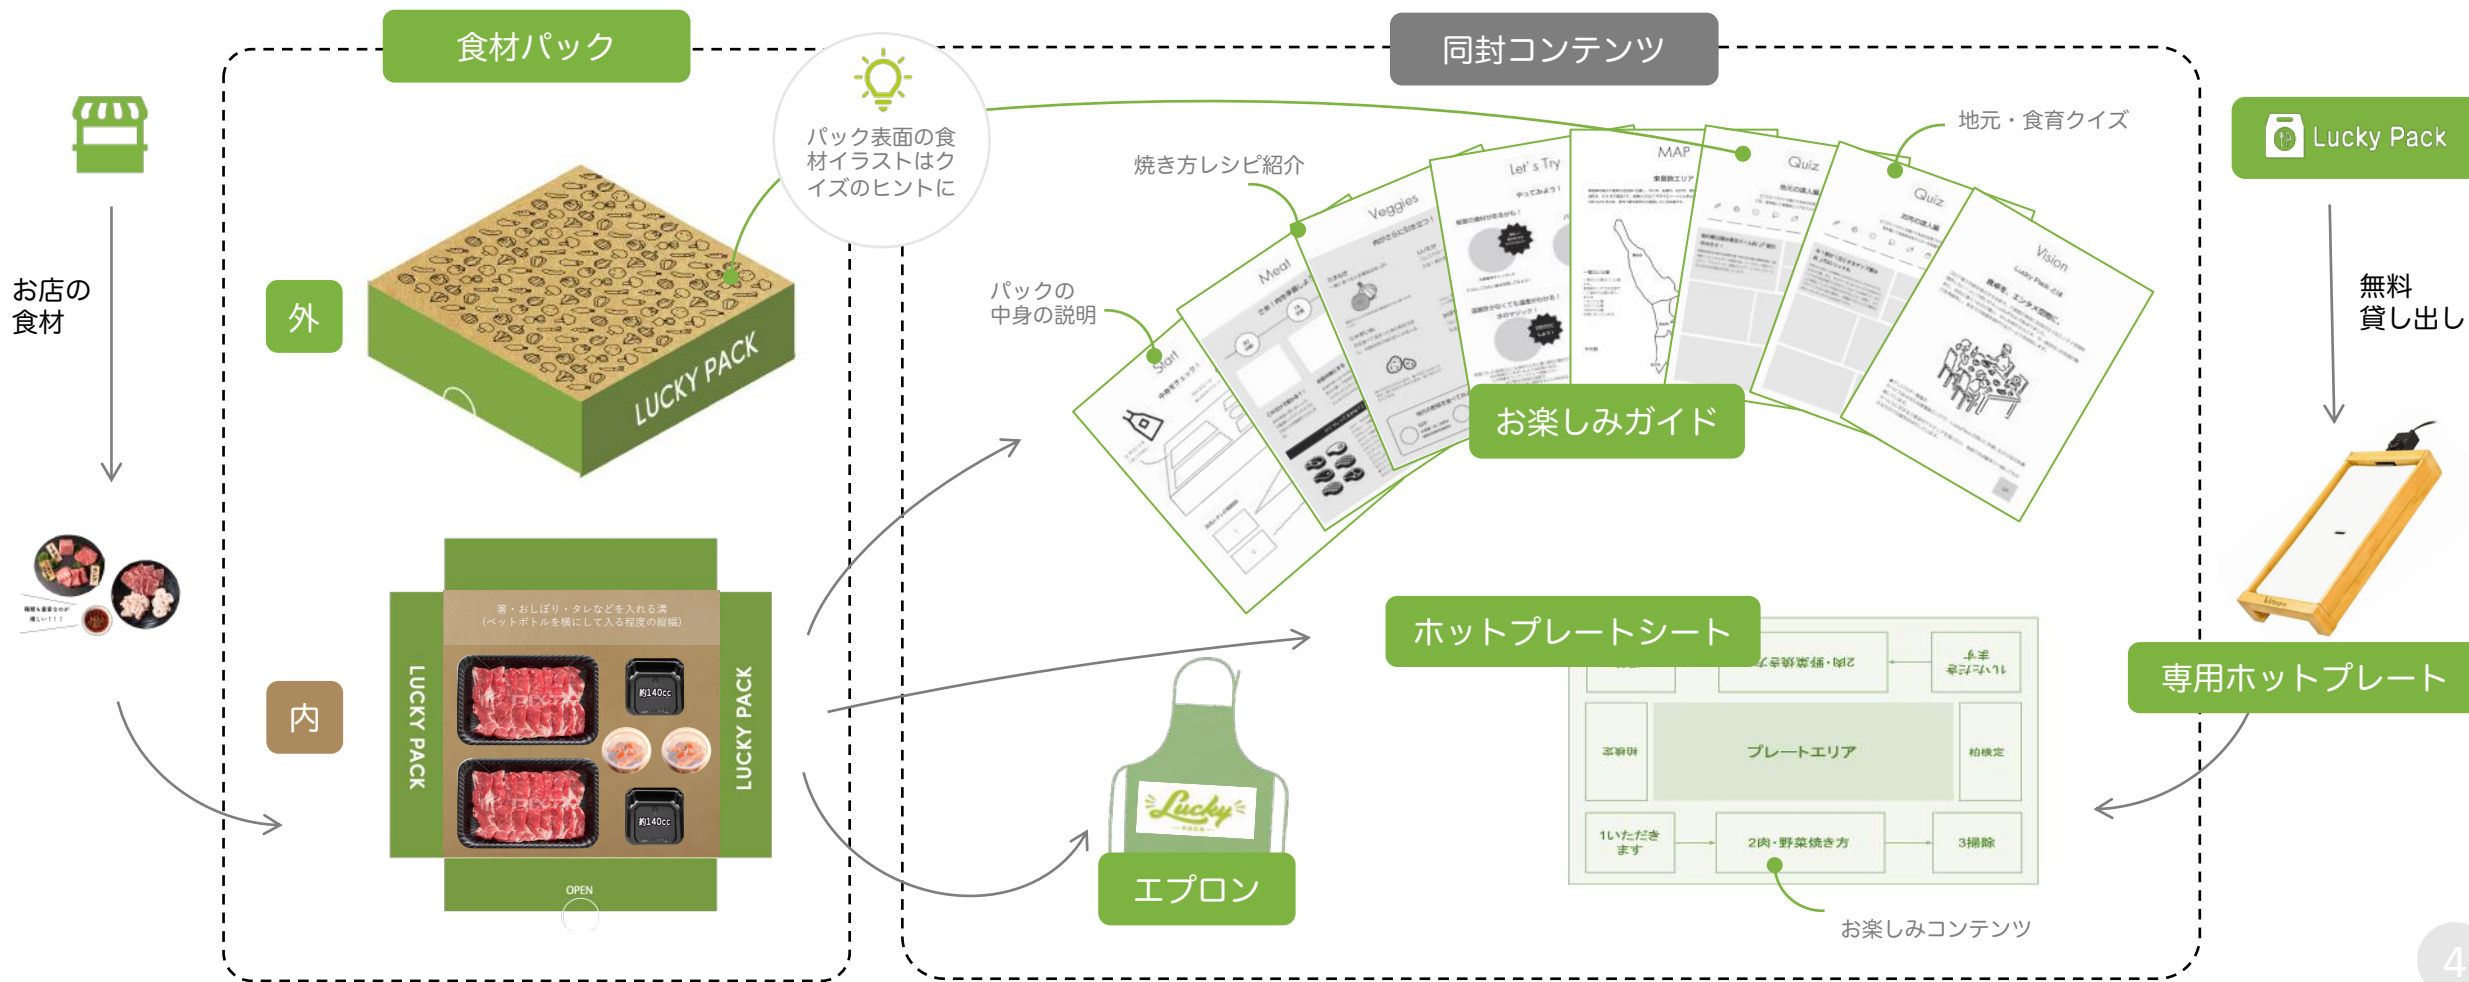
食材パック

同封コンテンツ

お店の
食材

パック表面の食材イラストはクイズのヒントに

外

LUCKY PACK

内

箸・おしぼり・タレなどを入れる溝
（ペットボトルを横にして入る程度の縦幅）

LUCKY PACK

LUCKY PACK

約140cc

約140cc

OPEN

焼き方レシピ紹介

地元・食育クイズ

パックの
中身の説明

Start

Meat

Veggies

Let's Try

MAP

Quiz

Quiz

Vision

お楽しみガイド

ホットプレートシート

2肉・野菜焼き方

プレートエリア

1いただきます

2肉・野菜焼き方

3掃除

お楽しみコンテンツ

エプロン

Lucky

Lucky Pack

無料
貸し出し

専用ホットプレート

4